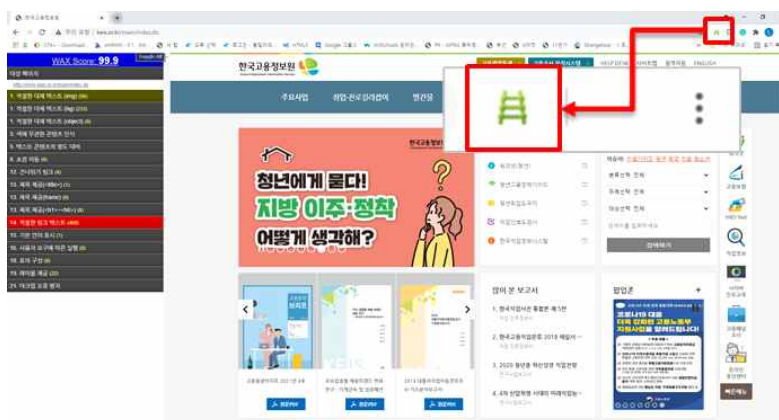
WAX Score: 99.9

한국고용정보원

주요사업 취업·진로길라잡이 발간물

청년에게 묻다!
지방 이주·정착
어떻게 생각해?

한국고용정보원

많이 본 보고서

1. 한국직업사전 통합본 제5판

2. 한국고용직업분류 2018 해설서

3. 2020 청년층 취업현황 직업전망

4. 4차 산업혁명 시대의 미래직업

팝업존

코로나19 대응 고용노동부 지원사업을 안내합니다!

검색하기

ENGLISH

사이트맵

바로가기